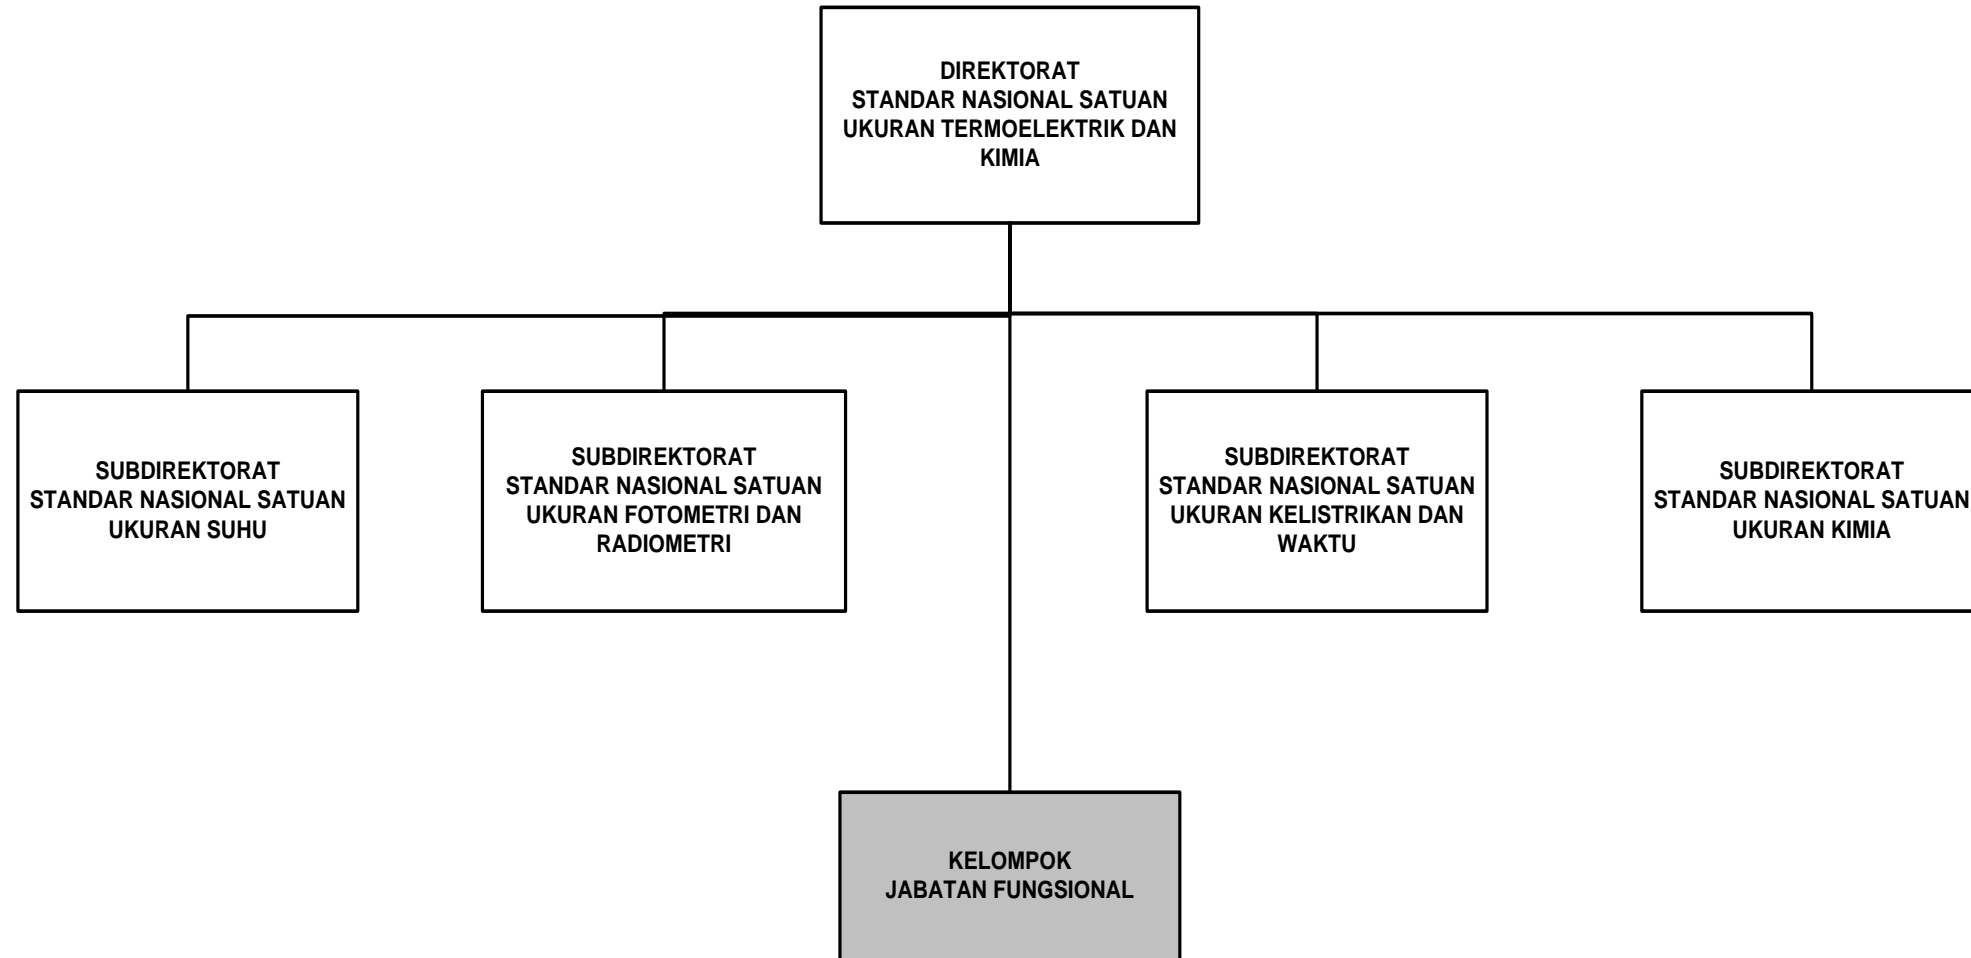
DIREKTORAT
STANDAR NASIONAL SATUAN UKURAN TERMOELEKTRIK DAN KIMIA

SUBDIREKTORAT
STANDAR NASIONAL SATUAN UKURAN SUHU

SUBDIREKTORAT
STANDAR NASIONAL SATUAN UKURAN FOTOMETRI DAN RADIOMETRI

SUBDIREKTORAT
STANDAR NASIONAL SATUAN UKURAN KELISTRIKAN DAN WAKTU

SUBDIREKTORAT
STANDAR NASIONAL SATUAN UKURAN KIMIA

KELOMPOK
JABATAN FUNGSIONAL